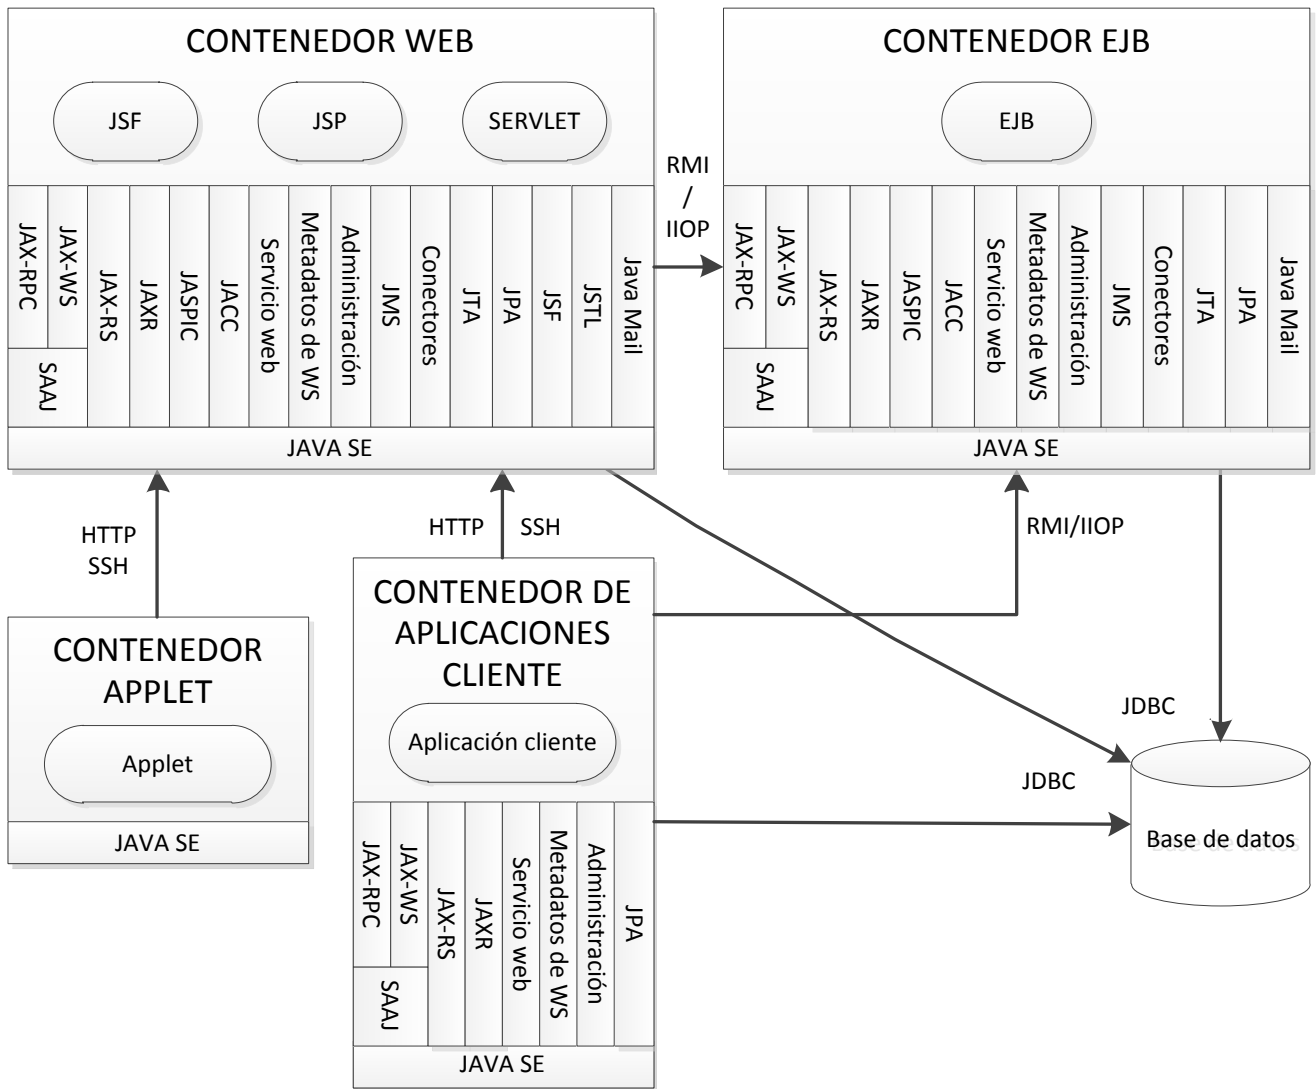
CONTENEDOR WEB

JSF

JSP

SERVLET

JAX-RPC

JAX-WS

SAAJ

JAX-RS

JAXR

JASPIC

JACC

Servicio web

Metadatos de WS

Administración

JMS

Conectores

JTA

JPA

JSF

JSTL

Java Mail

JAVA SE

RMI / IIOP

CONTENEDOR EJB

EJB

JAX-RPC

JAX-WS

SAAJ

JAX-RS

JAXR

JASPIC

JACC

Servicio web

Metadatos de WS

Administración

JMS

Conectores

JTA

JPA

Java Mail

JAVA SE

HTTP SSH

HTTP SSH

RMI/IIOP

CONTENEDOR APPLET

Applet

JAVA SE

CONTENEDOR DE APLICACIONES CLIENTE

Aplicación cliente

JAX-RPC

JAX-WS

SAAJ

JAX-RS

JAXR

Servicio web

Metadatos de WS

Administración

JPA

JAVA SE

JDBC

JDBC

Base de datos